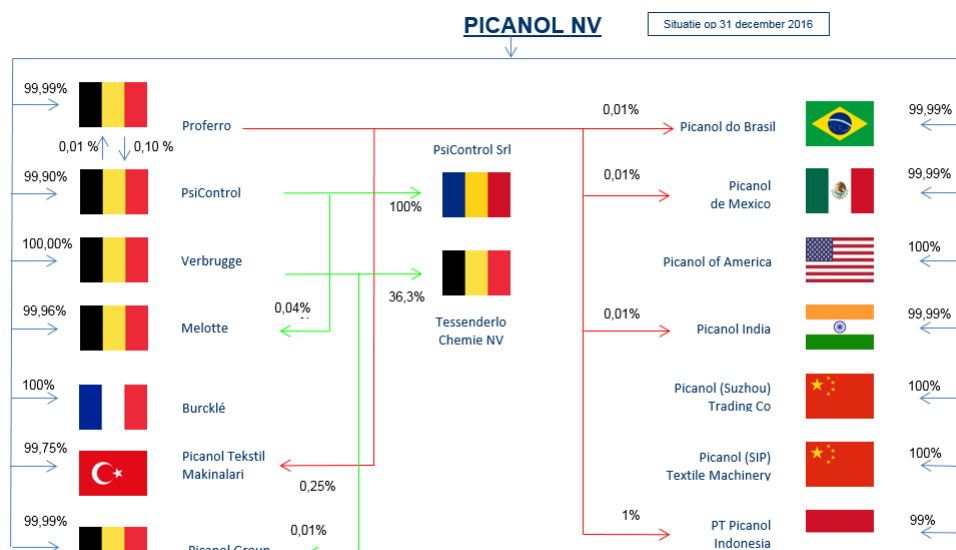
PICANOL NV

Situatie op 31 december 2016

99,99%
Proferro
0,01 %
0,10 %
99,90%
PsiControl
100,00%
Verbrugge
99,96%
Melotte
0,04%
100%
Burcklé
99,75%
Picanol Tekstil Makinalari
0,25%
99,99%
Picanol Group
0,01%

PsiControl Srl
100%
36,3%
Tessenderlo Chemie NV

0,01%
Picanol do Brasil
99,99%
0,01%
Picanol de Mexico
99,99%
Picanol of America
100%
0,01%
Picanol India
99,99%
Picanol (Suzhou) Trading Co
100%
Picanol (SIP) Textile Machinery
100%
1%
PT Picanol Indonesia
99%